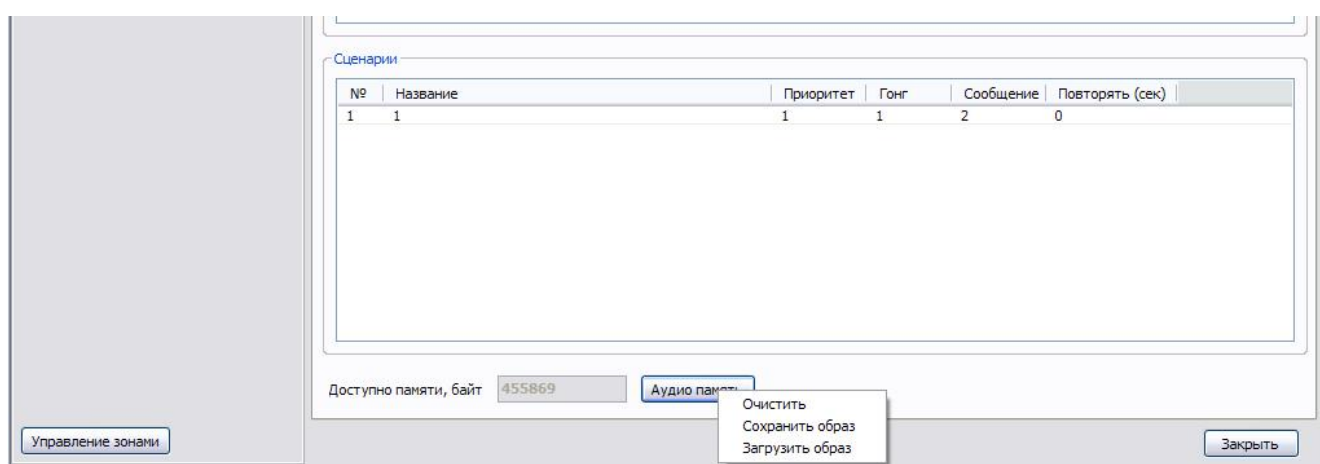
Сценарии

| № | Название | Приоритет | Гонг | Сообщение | Повторять (сек) |
|---|---|---|---|---|---|
| 1 | 1 | 1 | 1 | 2 | 0 |

Доступно памяти, байт 455869 Аудио пам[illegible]

Очистить
Сохранить образ
Загрузить образ

Управление зонами

Закрыть